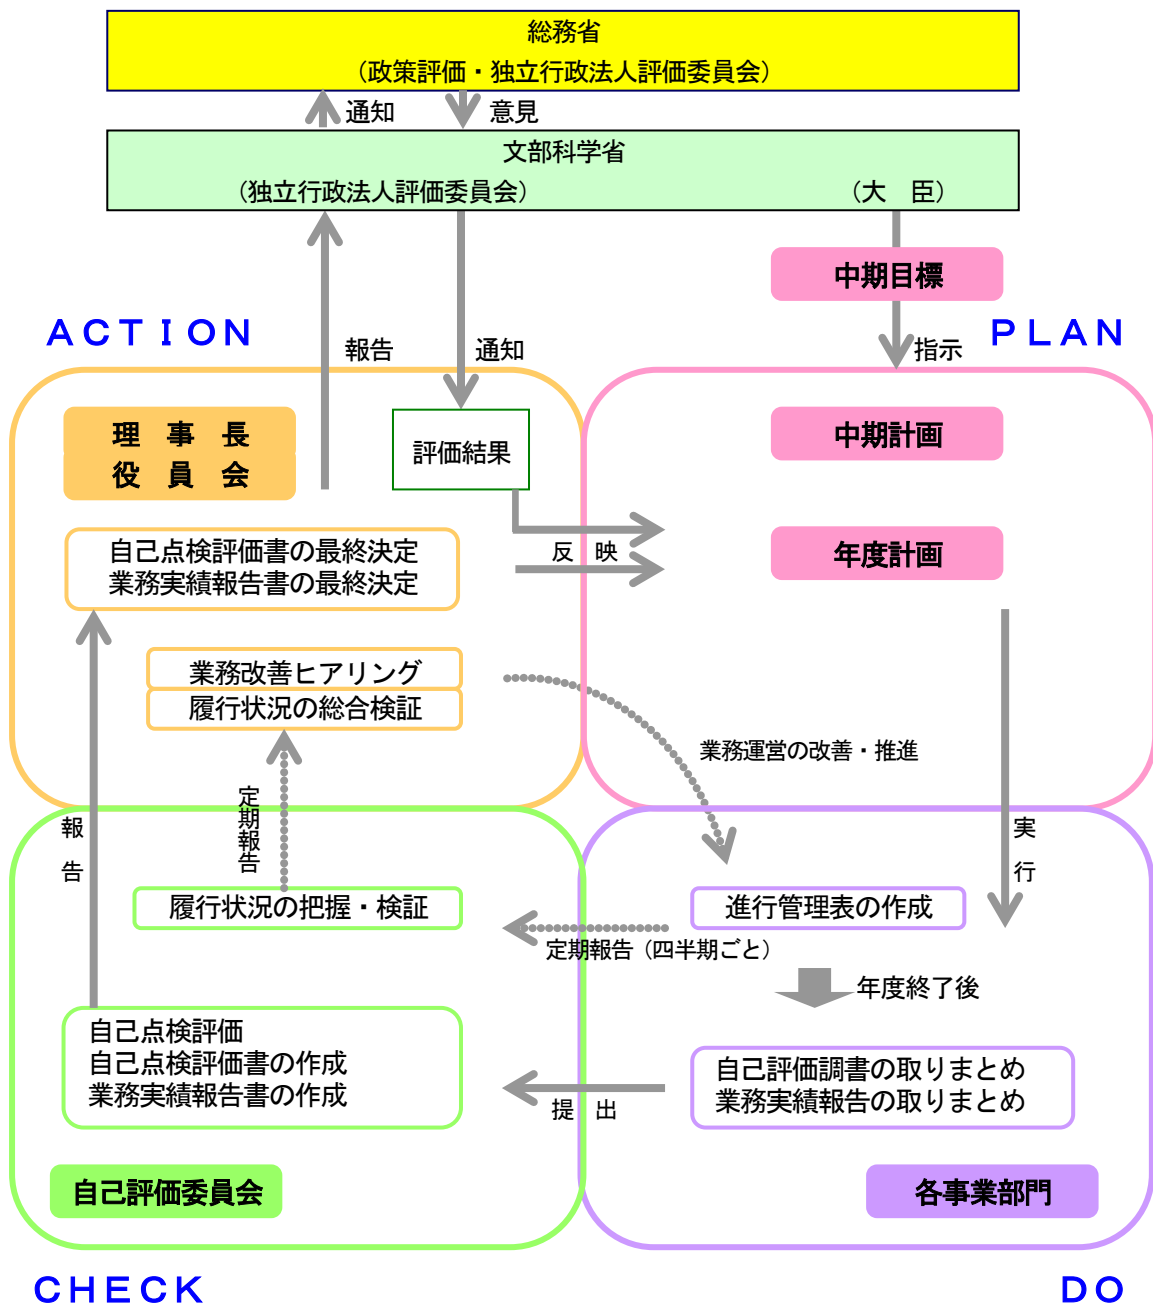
総務省
（政策評価・独立行政法人評価委員会）

通知
意見

文部科学省
（独立行政法人評価委員会）
（大　臣）

中期目標

ＡＣＴＩＯＮ

報告

通知

指示

ＰＬＡＮ

理　事　長
役　員　会

評価結果

中期計画

自己点検評価書の最終決定
業務実績報告書の最終決定

反　映

年度計画

業務改善ヒアリング
履行状況の総合検証

業務運営の改善・推進

定期報告

報告

実行

履行状況の把握・検証

進行管理表の作成

定期報告（四半期ごと）

年度終了後

自己点検評価
自己点検評価書の作成
業務実績報告書の作成

提　出

自己評価調書の取りまとめ
業務実績報告の取りまとめ

自己評価委員会

各事業部門

ＣＨＥＣＫ

ＤＯ